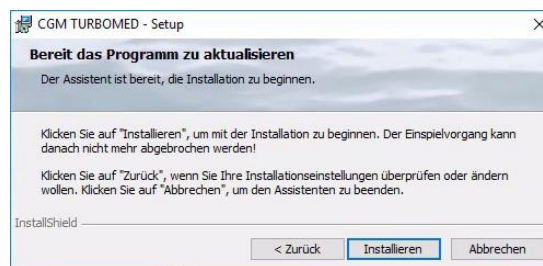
CGM TURBOMED - Setup

Bereit das Programm zu aktualisieren

Der Assistent ist bereit, die Installation zu beginnen.

Klicken Sie auf "Installieren", um mit der Installation zu beginnen. Der Einspielvorgang kann danach nicht mehr abgebrochen werden!

Klicken Sie auf "Zurück", wenn Sie Ihre Installationseinstellungen überprüfen oder ändern wollen. Klicken Sie auf "Abbrechen", um den Assistenten zu beenden.

InstallShield

< Zurück

Installieren

Abbrechen